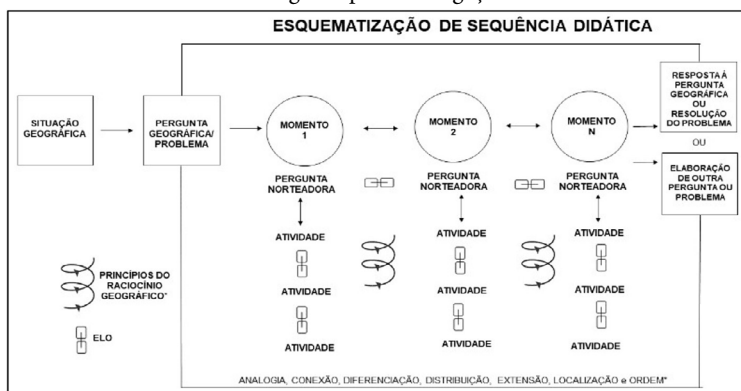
ESQUEMATIZAÇÃO DE SEQUÊNCIA DIDÁTICA

SITUAÇÃO GEOGRÁFICA

PERGUNTA GEOGRÁFICA/ PROBLEMA

MOMENTO 1

PERGUNTA NORTEADORA

ATIVIDADE

ATIVIDADE

ATIVIDADE

MOMENTO 2

PERGUNTA NORTEADORA

ATIVIDADE

ATIVIDADE

ATIVIDADE

MOMENTO N

PERGUNTA NORTEADORA

ATIVIDADE

ATIVIDADE

ATIVIDADE

RESPOSTA À PERGUNTA GEOGRÁFICA OU RESOLUÇÃO DO PROBLEMA

OU

ELABORAÇÃO DE OUTRA PERGUNTA OU PROBLEMA

PRINCÍPIOS DO RACIOCÍNIO GEOGRÁFICO*

ELO

ANALOGIA, CONEXÃO, DIFERENCIAÇÃO, DISTRIBUIÇÃO, EXTENSÃO, LOCALIZAÇÃO e ORDEM*